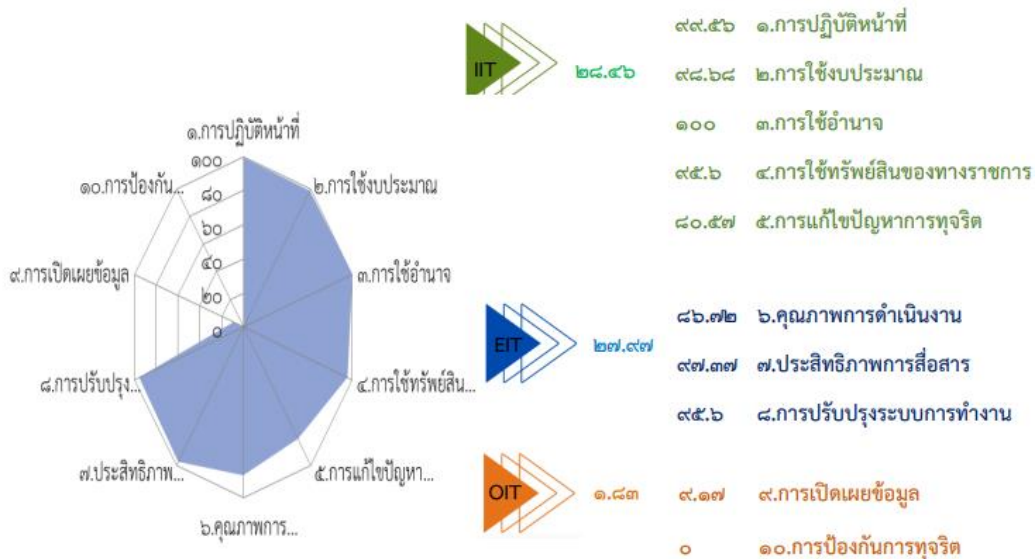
๑.การปฏิบัติหน้าที่
๑๐๐
๘๐
๖๐
๔๐
๒๐
๐
๒.การใช้งบประมาณ
๓.การใช้อำนาจ
๔.การใช้ทรัพย์สิน...
๕.การแก้ไขปัญหา...
๖.คุณภาพการ...
๗.ประสิทธิภาพ...
๘.การปรับปรุง...
๙.การเปิดเผยข้อมูล
๑๐.การป้องกัน...

IIT ๒๘.๔๖
๙๙.๕๖ ๑.การปฏิบัติหน้าที่
๙๘.๖๘ ๒.การใช้งบประมาณ
๑๐๐ ๓.การใช้อำนาจ
๙๕.๖ ๔.การใช้ทรัพย์สินของทางราชการ
๘๐.๕๗ ๕.การแก้ไขปัญหาการทุจริต

EIT ๒๗.๙๗
๘๖.๗๒ ๖.คุณภาพการดำเนินงาน
๙๗.๓๗ ๗.ประสิทธิภาพการสื่อสาร
๙๕.๖ ๘.การปรับปรุงระบบการทำงาน

OIT ๑.๘๓
๙.๑๗ ๙.การเปิดเผยข้อมูล
๐ ๑๐.การป้องกันการทุจริต